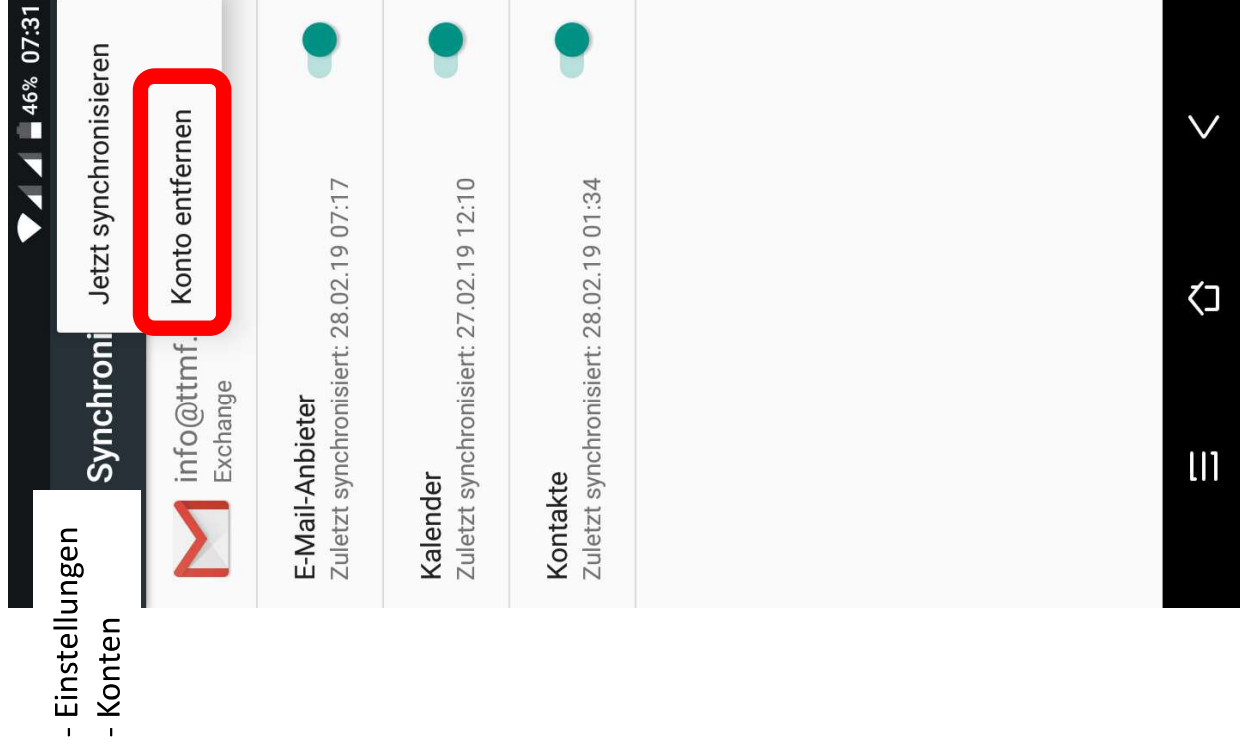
46% 07:31

Synchroni

Jetzt synchronisieren

Konto entfernen

info@ttmf.
Exchange

E-Mail-Anbieter
Zuletzt synchronisiert: 28.02.19 07:17

Kalender
Zuletzt synchronisiert: 27.02.19 12:10

Kontakte
Zuletzt synchronisiert: 28.02.19 01:34

- Einstellungen
- Konten